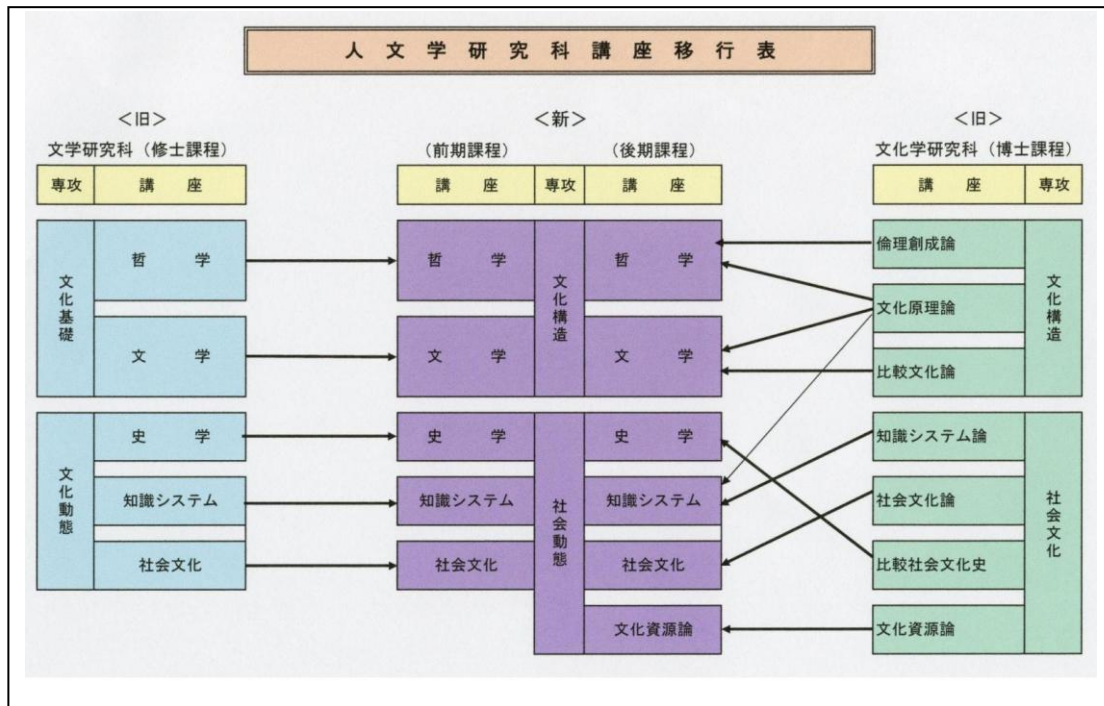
人文学研究科講座移行表

<旧>
文学研究科（修士課程）

| 専攻 | 講座 |
|---|---|
| 文化基礎 | 哲学 |
| 文化基礎 | 文学 |
| 文化動態 | 史学 |
| 文化動態 | 知識システム |
| 文化動態 | 社会文化 |

<新>
（前期課程）（後期課程）

| 講座 | 専攻 | 講座 |
|---|---|---|
| 哲学 | 文化構造 | 哲学 |
| 文学 | 文化構造 | 文学 |
| 史学 | 社会動態 | 史学 |
| 知識システム | 社会動態 | 知識システム |
| 社会文化 | 社会動態 | 社会文化 |
| | 社会動態 | 文化資源論 |

<旧>
文化学研究科（博士課程）

| 講座 | 専攻 |
|---|---|
| 倫理創成論 | 文化構造 |
| 文化原理論 | 文化構造 |
| 比較文化論 | 文化構造 |
| 知識システム論 | 社会文化 |
| 社会文化論 | 社会文化 |
| 比較社会文化史 | 社会文化 |
| 文化資源論 | 社会文化 |